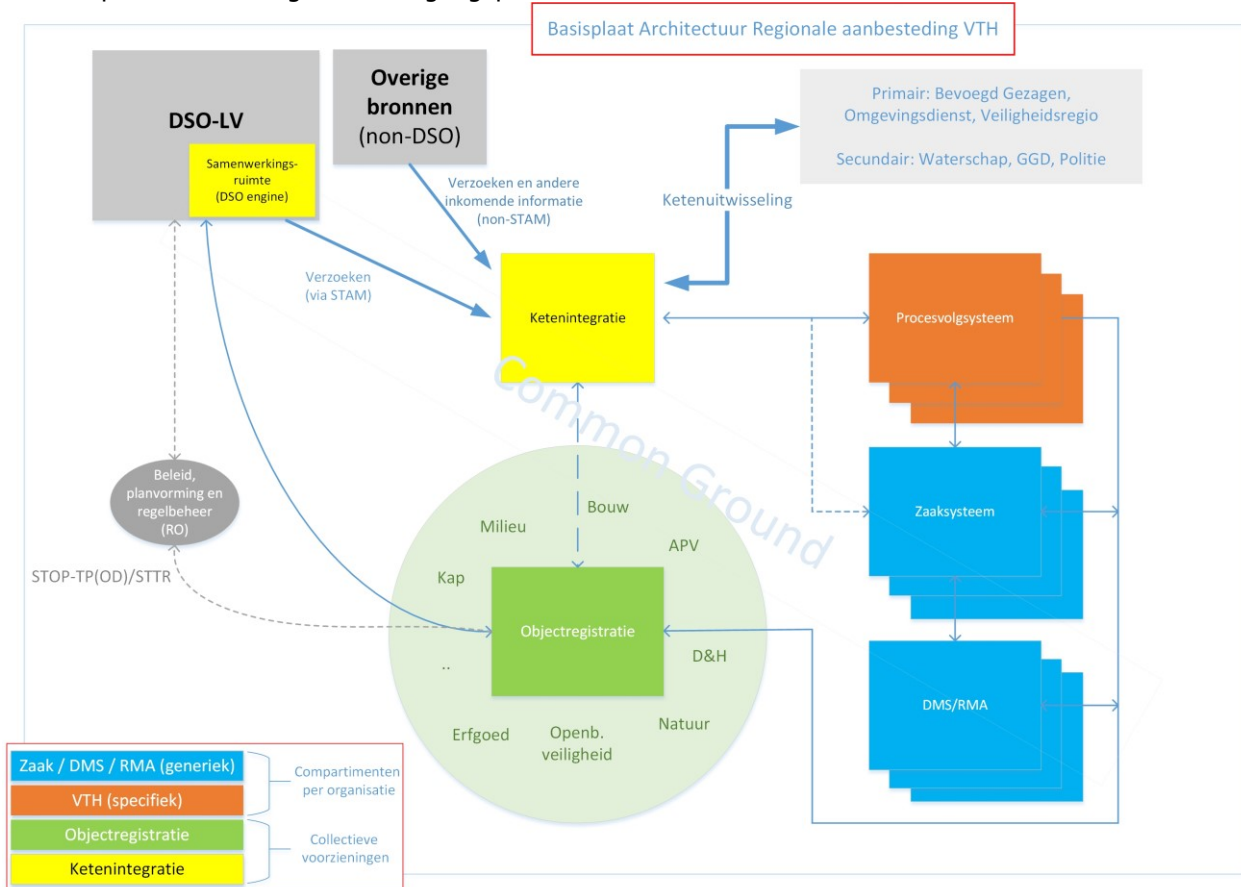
Basisplaat Architectuur Regionale aanbesteding VTH

DSO-LV

Samenwerkingsruimte (DSO engine)

Overige bronnen (non-DSO)

Primair: Bevoegd Gezagen, Omgevingsdienst, Veiligheidsregio

Secundair: Waterschap, GGD, Politie

Verzoeken en andere inkomende informatie (non-STAM)

Ketenuitwisseling

Verzoeken (via STAM)

Ketenintegratie

Procesvolgsysteem

Common Ground

Zaaksysteem

Beleid, planvorming en regelbeheer (RO)

Milieu

Bouw

APV

Kap

STOP-TP(OD)/STTR

Objectregistratie

D&H

..

DMS/RMA

Erfgoed

Openb. veiligheid

Natuur

Zaak / DMS / RMA (generiek)

VTH (specifiek)

Compartimenten per organisatie

Objectregistratie

Ketenintegratie

Collectieve voorzieningen